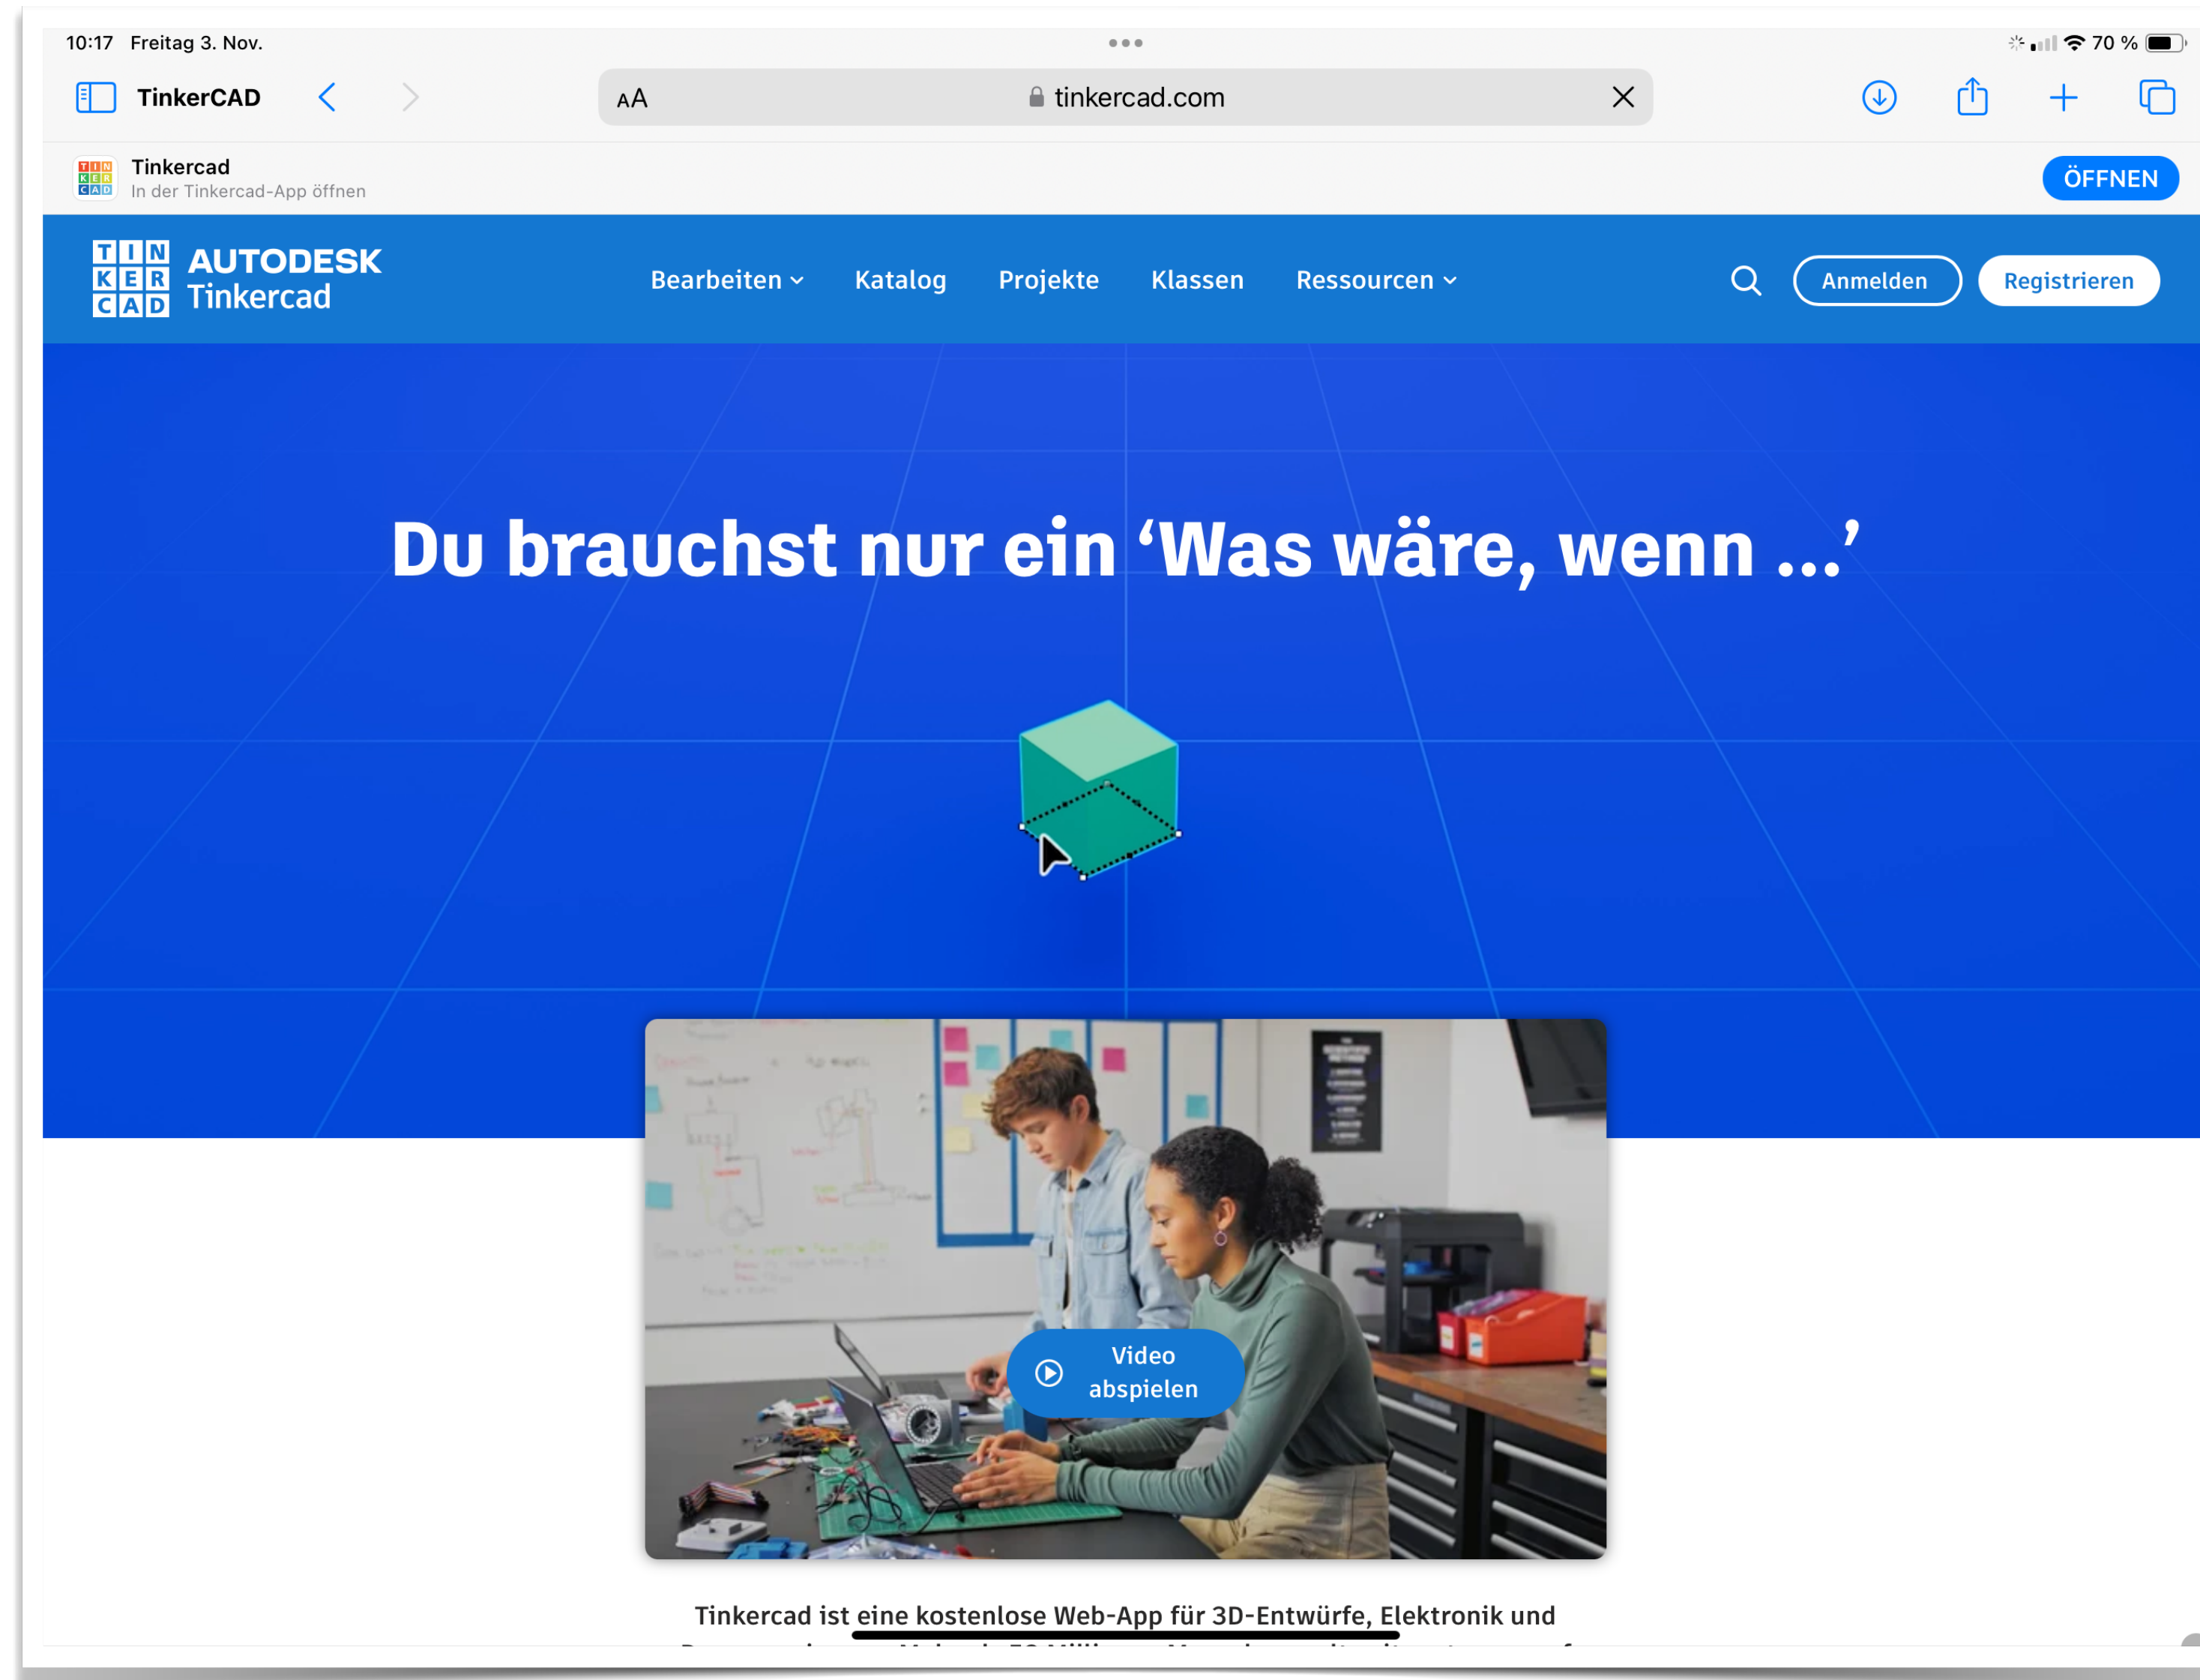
10:17 Freitag 3. Nov.

70 %

TinkerCAD

AA tinkercad.com

Tinkercad
In der Tinkercad-App öffnen

ÖFFNEN

TIN KER CAD AUTODESK Tinkercad

Bearbeiten Katalog Projekte Klassen Ressourcen

Anmelden Registrieren

Du brauchst nur ein ‘Was wäre, wenn ...’

Video abspielen

Tinkercad ist eine kostenlose Web-App für 3D-Entwürfe, Elektronik und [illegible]